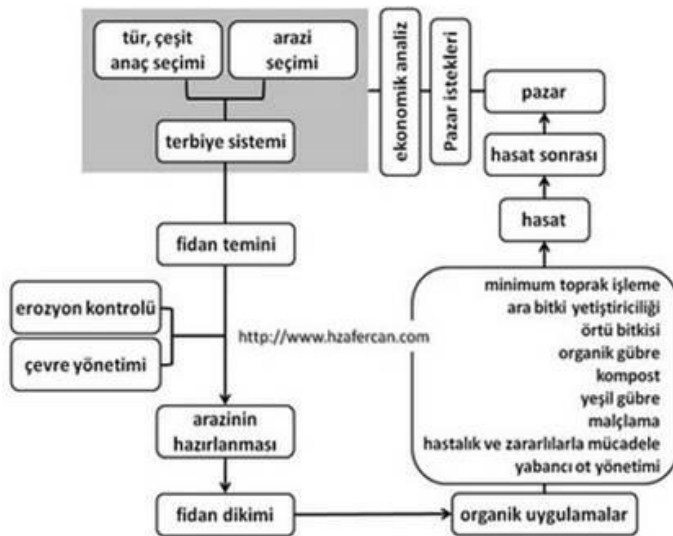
tür, çeşit anaç seçimi

arazi seçimi

terbiye sistemi

ekonomik analiz

Pazar istekleri

pazar

hasat sonrası

hasat

fidan temini

erozyon kontrolü

çevre yönetimi

http://www.hzafercan.com

minimum toprak işleme
ara bitki yetiştiriciliği
örtü bitkisi
organik gübre
kompost
yeşil gübre
malçlama
hastalık ve zararlılarla mücadele
yabancı ot yönetimi

arazinin hazırlanması

fidan dikimi

organik uygulamalar